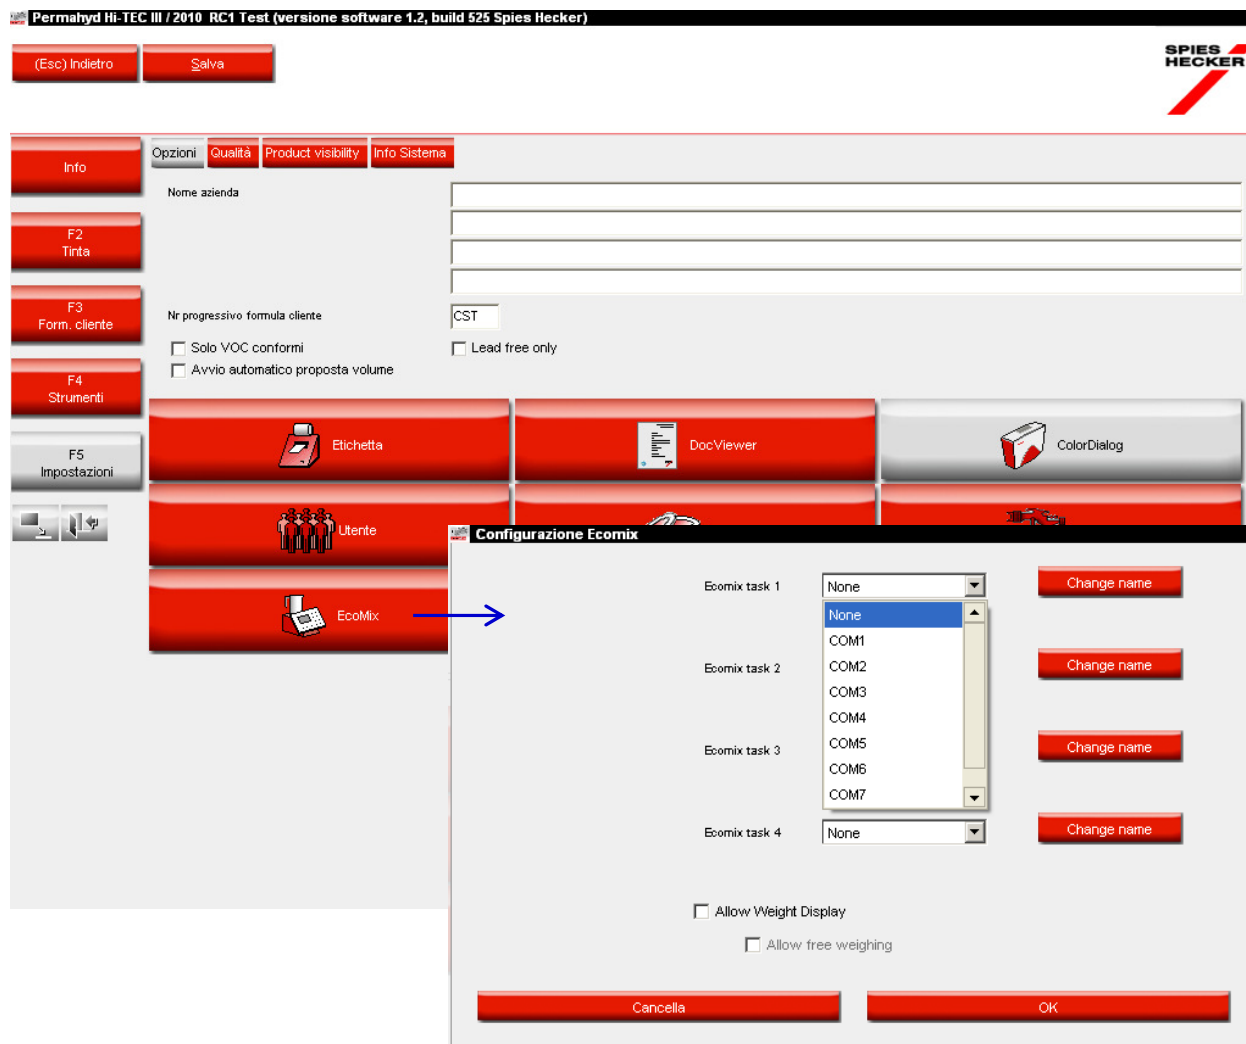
Permahyd Hi-TEC III / 2010 RC1 Test (versione software 1.2, build 525 Spies Hecker)

(Esc) Indietro
Salva

SPIES HECKER

Info
F2 Tinta
F3 Form. cliente
F4 Strumenti
F5 Impostazioni

Opzioni
Qualità
Product visibility
Info Sistema

Nome azienda

Nr progressivo formula cliente
CST

Solo VOC conformi
Lead free only
Avvio automatico proposta volume

Etichetta
DocViewer
ColorDialog
Utente
EcoMix

Configurazione Ecomix

Ecomix task 1
None
Change name
None
COM1
COM2
COM3
COM4
COM5
COM6
COM7
Ecomix task 2
Change name
Ecomix task 3
Change name
Ecomix task 4
None
Change name

Allow Weight Display
Allow free weighing

Cancella
OK